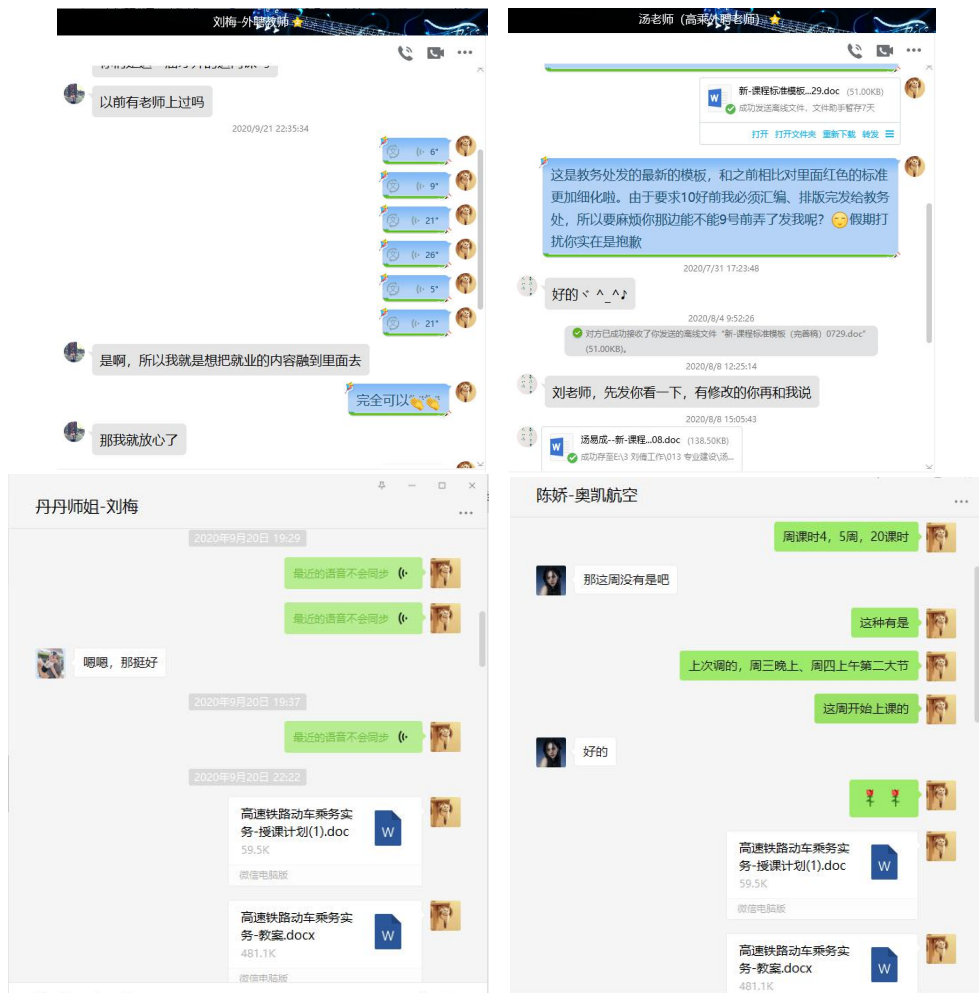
刘梅-外聘教师

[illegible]

以前有老师上过吗

2020/9/21 22:35:34

6"

9"

21"

26"

5"

21"

是啊，所以我就是想把就业的内容融到里面去

完全可以

那我就放心了

汤老师（高职外聘老师）

新-课程标准模板...29.doc (51.00KB)
成功发送离线文件，文件助手暂存7天
打开 打开文件夹 重新下载 转发

这是教务处发的最新的模板，和之前相比对里面红色的标准更加细化啦。由于要求10好前我必须汇编、排版完发给教务处，所以要麻烦你那边能不能9号前弄了发我呢？假期打扰你实在是抱歉

2020/7/31 17:23:48

好的ヾ ^_^♪

2020/8/4 9:52:26

对方已成功接收了你发送的离线文件“新-课程标准模板（完善稿）0729.doc”(51.00KB)。

2020/8/8 12:25:14

刘老师，先发你看一下，有修改的你再和我说

2020/8/8 15:05:43

汤易成--新-课程...08.doc (138.50KB)
成功存至E:\3 刘梅工作\013 专业建设\汤...

丹丹师姐-刘梅

2020年9月20日 19:29

最近的语音不会同步

最近的语音不会同步

嗯嗯，那挺好

2020年9月20日 19:37

最近的语音不会同步

2020年9月20日 22:22

高速铁路动车乘务实务-授课计划(1).doc
59.5K
微信电脑版

高速铁路动车乘务实务-教案.docx
481.1K
微信电脑版

陈娇-奥凯航空

周课时4，5周，20课时

那这周没有是吧

这种有是

上次调的，周三晚上、周四上午第二大节

这周开始上课的

好的

高速铁路动车乘务实务-授课计划(1).doc
59.5K
微信电脑版

高速铁路动车乘务实务-教案.docx
481.1K